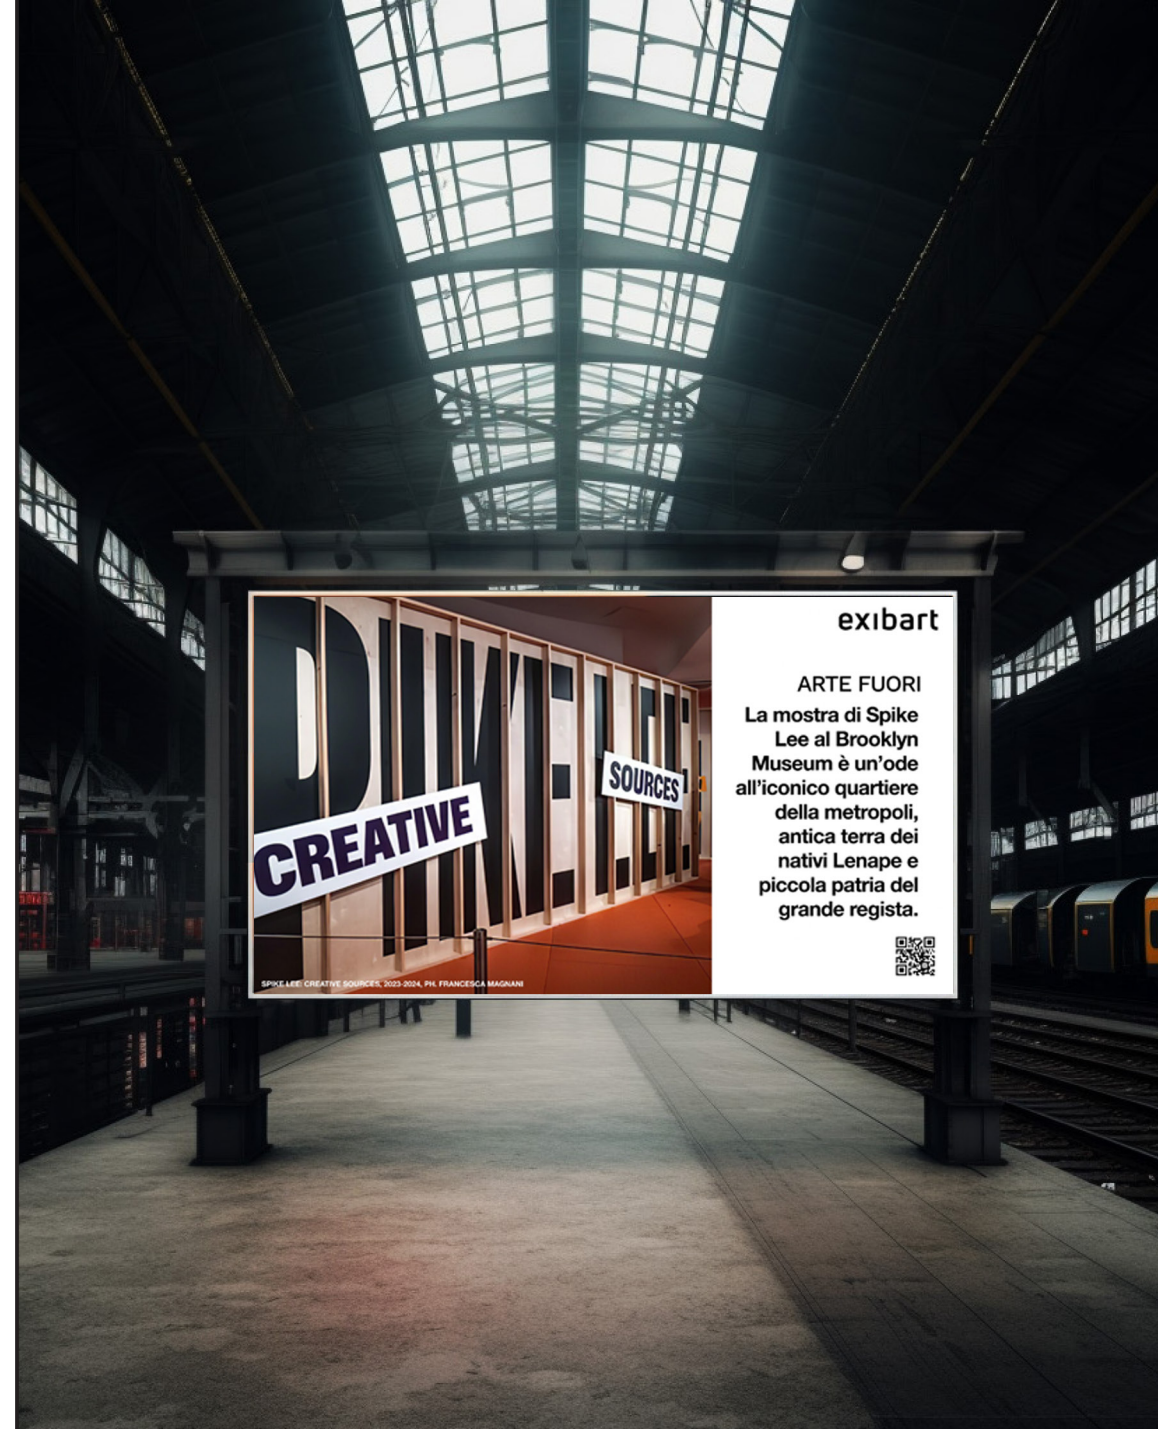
PIKE LEE

CREATIVE

SOURCES

SPIKE LEE: CREATIVE SOURCES, 2023-2024, PH. FRANCESCA MAGNANI

exibart

ARTE FUORI

La mostra di Spike Lee al Brooklyn Museum è un'ode all'iconico quartiere della metropoli, antica terra dei nativi Lenape e piccola patria del grande regista.